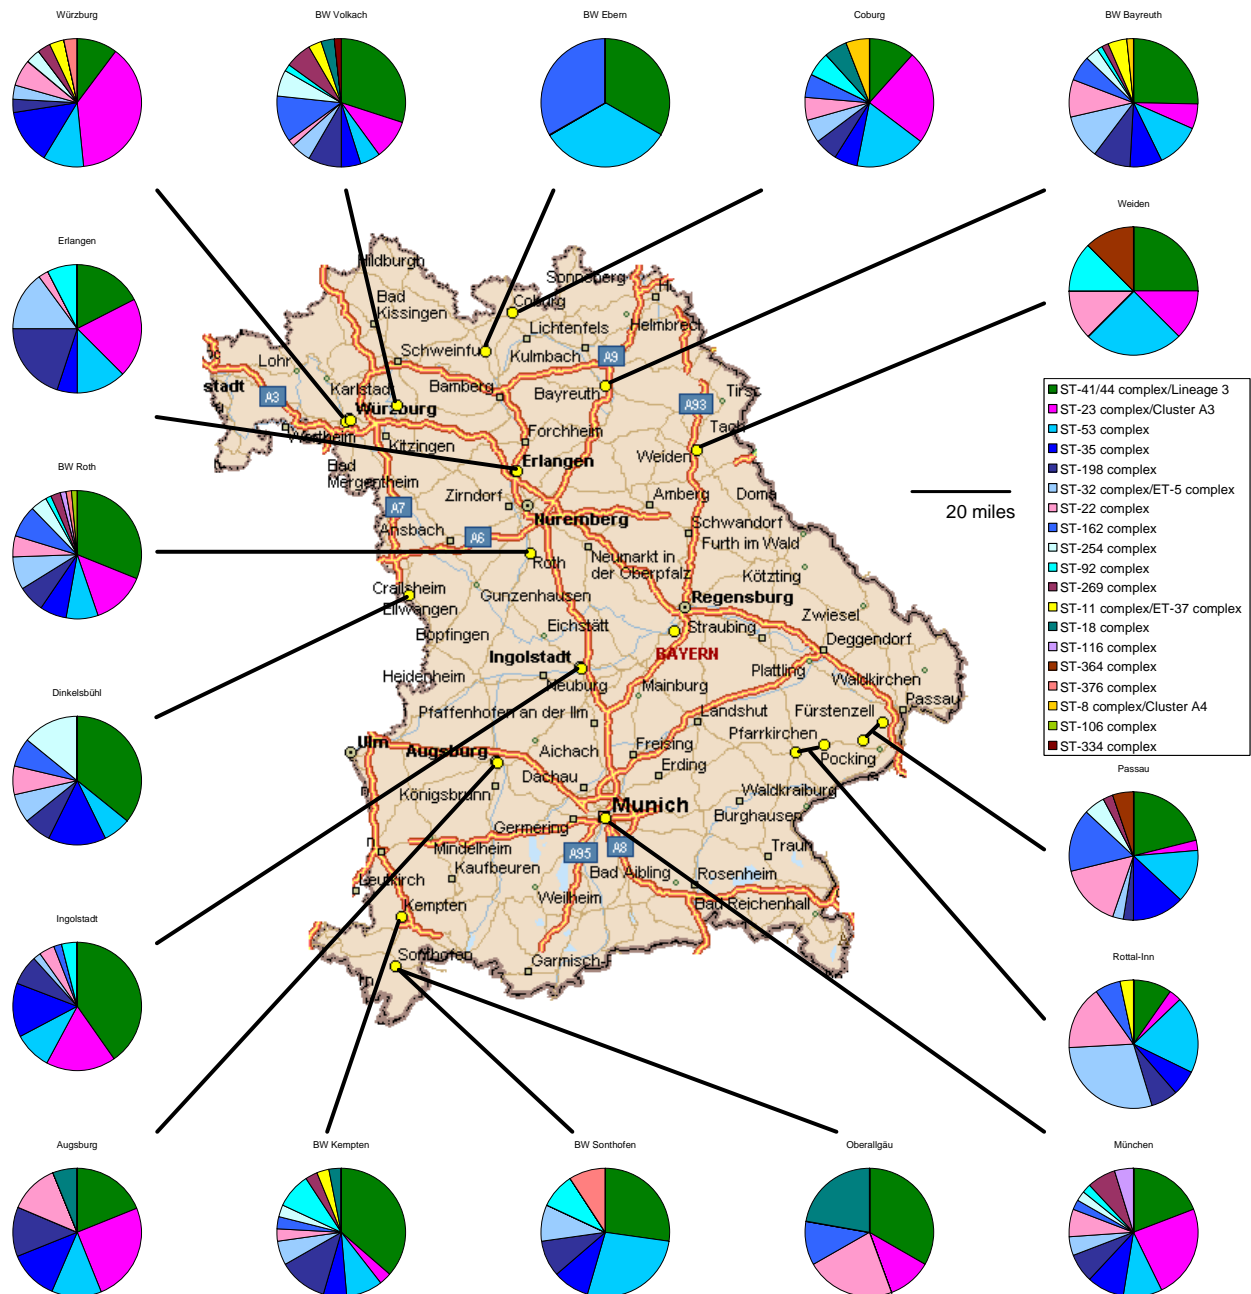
Würzburg

BW Volkach

BW Ebern

Coburg

BW Bayreuth

Erlangen

Weiden

BW Roth

Dinkelsbühl

Ingolstadt

Augsburg

BW Kempten

BW Sonthofen

Oberallgäu

München

Rottal-Inn

Passau

Hildburgh
Bad Kissingen
Sonneberg
Coburg
Lichtenfels
Helmbrechts
Schweinfurt
Kulmbach
A9
Lohr
stadt
A3
Karlstadt
Würzburg
Bamberg
Bayreuth
Tirst
A93
Wertheim
Kitzingen
Forchheim
Tach
Bad Mergentheim
Erlangen
Weiden
Zirndorf
Amberg
Doma
A7
Nuremberg
Schwandorf
Ansbach
A6
Furth im Wald
Roth
Neumarkt in der Oberpfalz
Kötzting
Crailsheim
Ellwangen
Gunzenhausen
Regensburg
Zwiesel
Bopfingen
Eichstätt
Straubing
Deggendorf
Ingolstadt
BAYERN
Heidenheim
Neuburg
Mainburg
Plattling
Waldkirchen
Passau
Pfaffenhofen an der Ilm
Landshut
Fürstenzell
Ulm
Augsburg
Aichach
Freising
Pfarrkirchen
Dachau
Erding
Pocking
Königsbrunn
Munich
Waldkraiburg
Burghausen
Germering
Mindelheim
A95
A8
Traun
Kaufbeuren
Bad Aibling
Rosenheim
Leutkirch
Weilheim
Kempten
Bad Reichenhall
Sonthofen
Garmisch-P

20 miles

ST-41/44 complex/Lineage 3
ST-23 complex/Cluster A3
ST-53 complex
ST-35 complex
ST-198 complex
ST-32 complex/ET-5 complex
ST-22 complex
ST-162 complex
ST-254 complex
ST-92 complex
ST-269 complex
ST-11 complex/ET-37 complex
ST-18 complex
ST-116 complex
ST-364 complex
ST-376 complex
ST-8 complex/Cluster A4
ST-106 complex
ST-334 complex